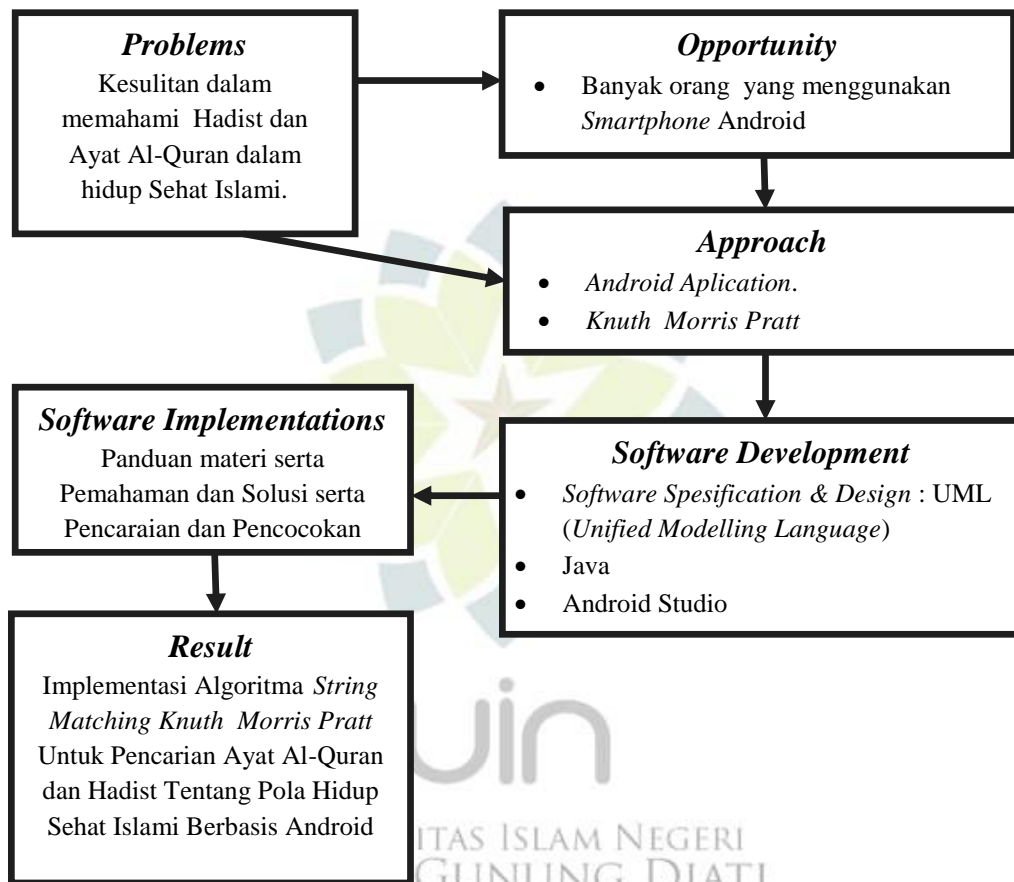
***Problems***
Kesulitan dalam memahami Hadist dan Ayat Al-Quran dalam hidup Sehat Islami.

***Opportunity***
- Banyak orang yang menggunakan *Smartphone* Android

***Approach***
- *Android Aplication*.
- *Knuth Morris Pratt*

***Software Development***
- *Software Spesification & Design* : UML (*Unified Modelling Language*)
- Java
- Android Studio

***Software Implementations***
Panduan materi serta Pemahaman dan Solusi serta Pencaraian dan Pencocokan

***Result***
Implementasi Algoritma *String Matching Knuth Morris Pratt* Untuk Pencarian Ayat Al-Quran dan Hadist Tentang Pola Hidup Sehat Islami Berbasis Android

uin
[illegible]ITAS ISLAM NEGERI
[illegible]GUNUNG DJATI